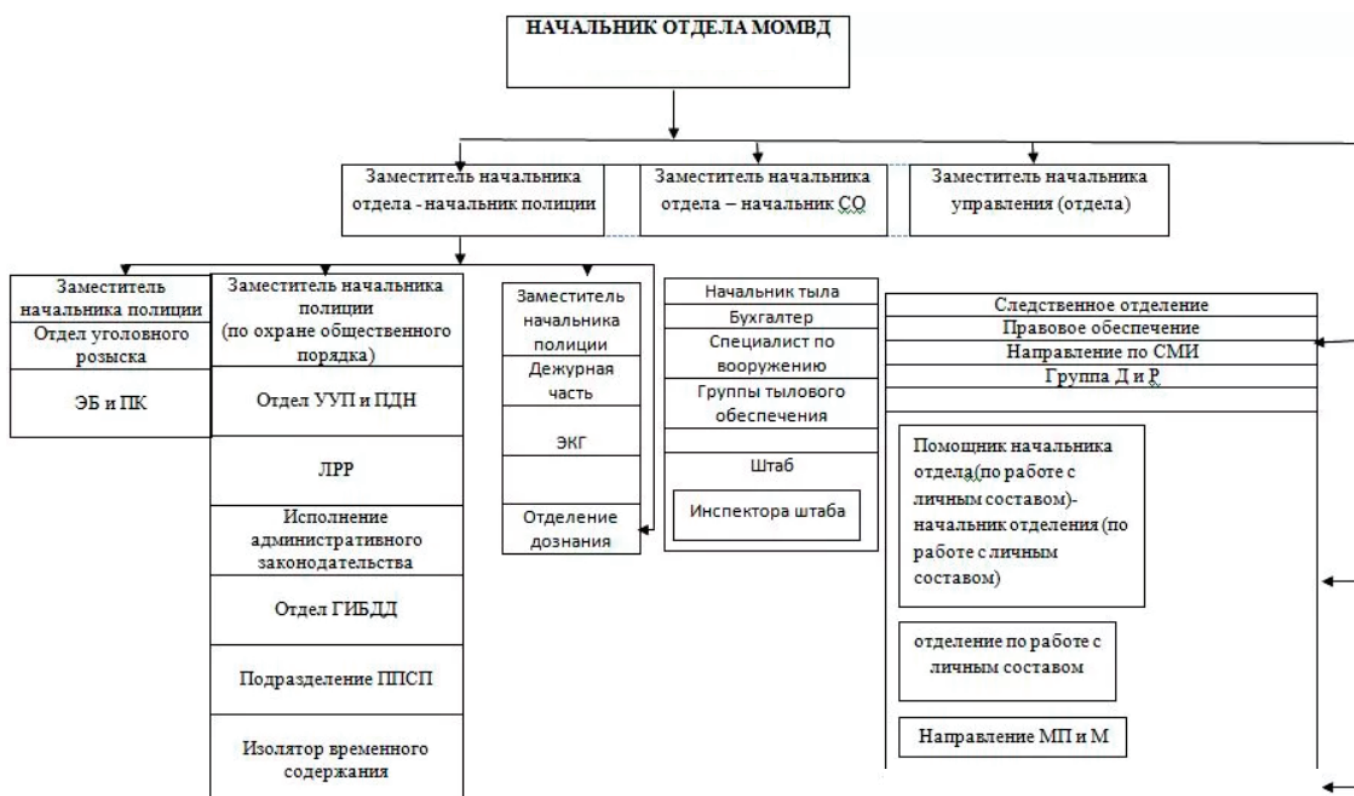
НАЧАЛЬНИК ОТДЕЛА МОМВД

Заместитель начальника отдела - начальник полиции

Заместитель начальника отдела – начальник СО

Заместитель начальника управления (отдела)

Заместитель начальника полиции

Отдел уголовного розыска

ЭБ и ПК

Заместитель начальника полиции (по охране общественного порядка)

Отдел УУП и ПДН

ЛРР

Исполнение административного законодательства

Отдел ГИБДД

Подразделение ППСП

Изолятор временного содержания

Заместитель начальника полиции

Дежурная часть

ЭКГ

Отделение дознания

Начальник тыла

Бухгалтер

Специалист по вооружению

Группы тылового обеспечения

Штаб

Инспектора штаба

Следственное отделение

Правовое обеспечение

Направление по СМИ

Группа Д и Р

Помощник начальника отдела(по работе с личным составом)-начальник отделения (по работе с личным составом)

отделение по работе с личным составом

Направление МП и М